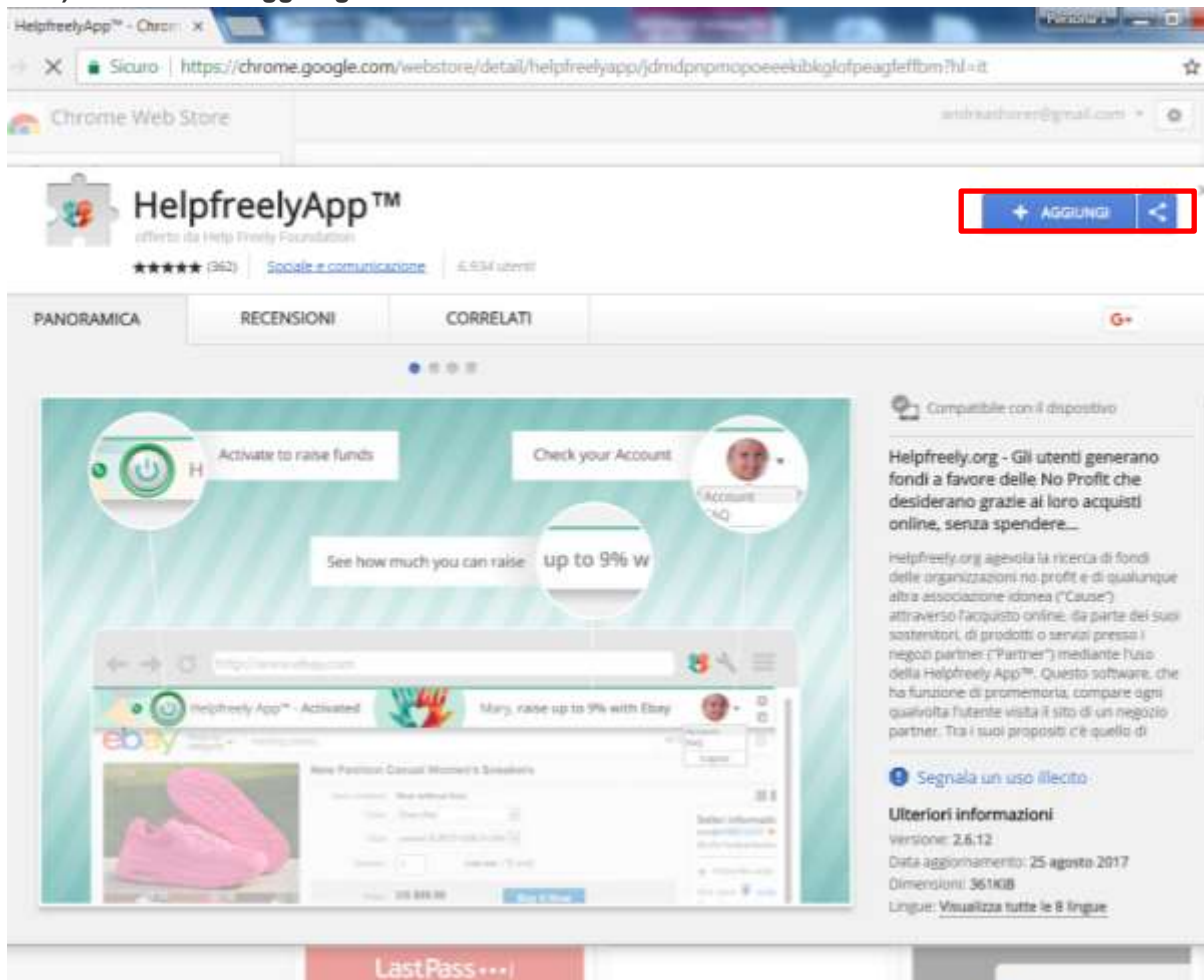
HelpfreelyApp™ - Chrom ×

Persona 1

Sicuro | https://chrome.google.com/webstore/detail/helpfreelyapp/jdmdpnpmopoeeekibkglofpeagfeffbm?hl=it

Chrome Web Store

andreashorer@gmail.com

HelpfreelyApp™

offerto da Help Freely Foundation

★★★★★ (362) | Sociale e comunicazione | 6.934 utenti

+ AGGIUNGI

PANORAMICA | RECENSIONI | CORRELATI | G+

Activate to raise funds

Check your Account

Account
FAQ

See how much you can raise

up to 9% w

http://www.ebay.com

Helpfreely App™ - Activated

Mary, raise up to 9% with Ebay

ebay

New Fashion Casual Women's Sneakers

Buy It Now

Compatibile con il dispositivo

Helpfreely.org - Gli utenti generano fondi a favore delle No Profit che desiderano grazie ai loro acquisti online, senza spendere...

Helpfreely.org agevola la ricerca di fondi delle organizzazioni no profit e di qualunque altra associazione idonea ("Cause") attraverso l'acquisto online, da parte dei suoi sostenitori, di prodotti o servizi presso i negozi partner ("Partner") mediante l'uso della Helpfreely App™. Questo software, che ha funzione di promemoria, compare ogni qualvolta l'utente visita il sito di un negozio partner. Tra i suoi propositi c'è quello di

Segnala un uso illecito

Ulteriori informazioni

Versione: 2.6.12

Data aggiornamento: 25 agosto 2017

Dimensioni: 361KiB

Lingue: Visualizza tutte le 8 lingue

LastPass